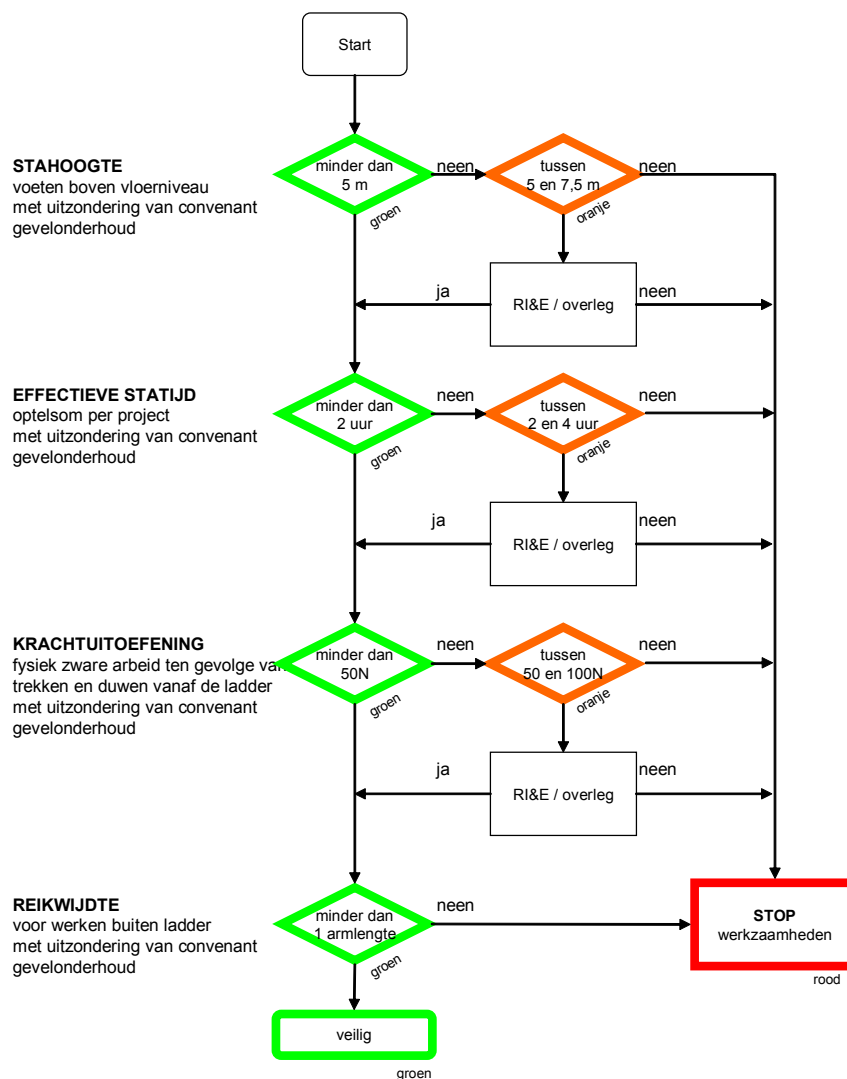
Start

STAHOOGTE
voeten boven vloerniveau
met uitzondering van convenant gevelonderhoud

minder dan 5 m
groen
neen
tussen 5 en 7,5 m
oranje
neen

ja
RI&E / overleg
neen

EFFECTIEVE STATIJD
optelsom per project
met uitzondering van convenant gevelonderhoud

minder dan 2 uur
groen
neen
tussen 2 en 4 uur
oranje
neen

ja
RI&E / overleg
neen

KRACHTUITOEFENING
fysiek zware arbeid ten gevolge van trekken en duwen vanaf de ladder
met uitzondering van convenant gevelonderhoud

minder dan 50N
groen
neen
tussen 50 en 100N
oranje
neen

ja
RI&E / overleg
neen

REIKWIJDTE
voor werken buiten ladder
met uitzondering van convenant gevelonderhoud

minder dan 1 armlengte
groen
neen

STOP
werkzaamheden
rood

veilig
groen